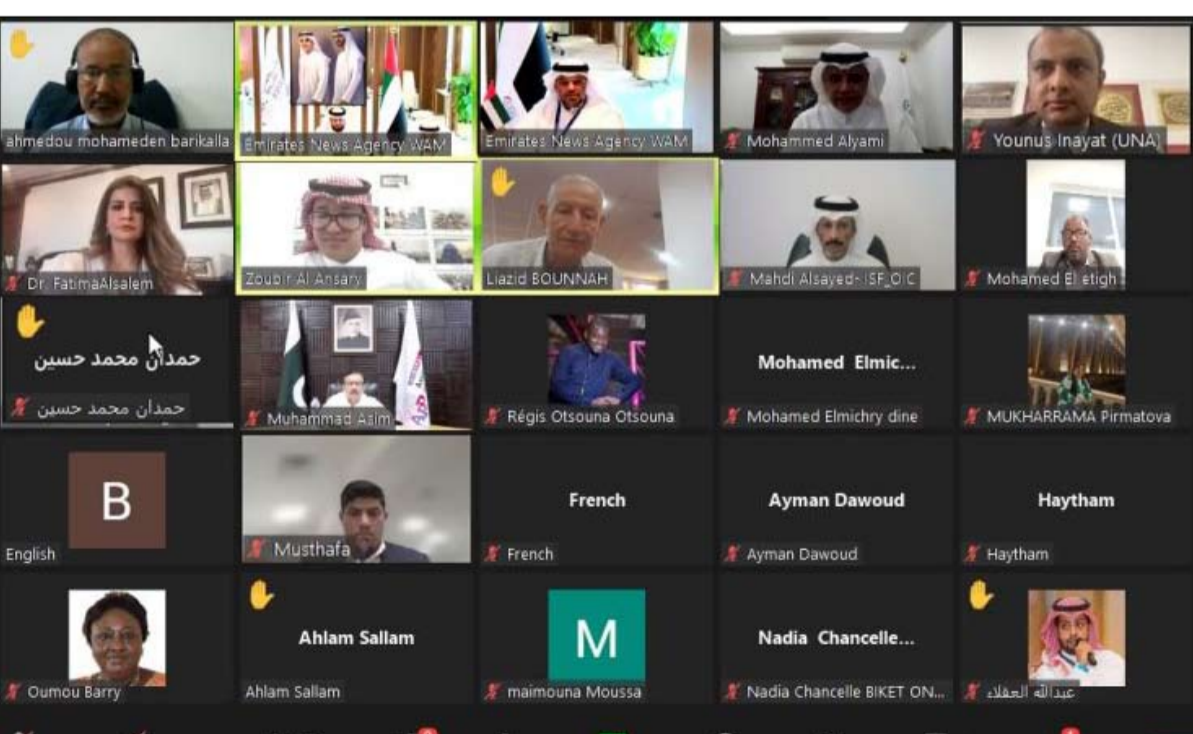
ahmedou mohameden barikalla
Emirates News Agency WAM
Emirates News Agency WAM
Mohammed Alyami
Younus Inayat (UNA)
Dr. FatimaAlsalem
Zoubir Al Ansary
Liazid BOUNNAH
Mahdi Alsayed- ISF_OIC
Mohamed El etigh
حمدان محمد حسين
حمدان محمد حسين
Muhammad Aaim
Régis Otsouna Otsouna
Mohamed Elmic...
Mohamed Elmichry dine
MUKHARRAMA Pirmatova
B
English
Musthafa
French
French
Ayman Dawoud
Ayman Dawoud
Haytham
Haytham
Oumou Barry
Ahlam Sallam
Ahlam Sallam
M
maimouna Moussa
Nadia Chancelle...
Nadia Chancelle BIKET ON...
عبدالله العقلاء